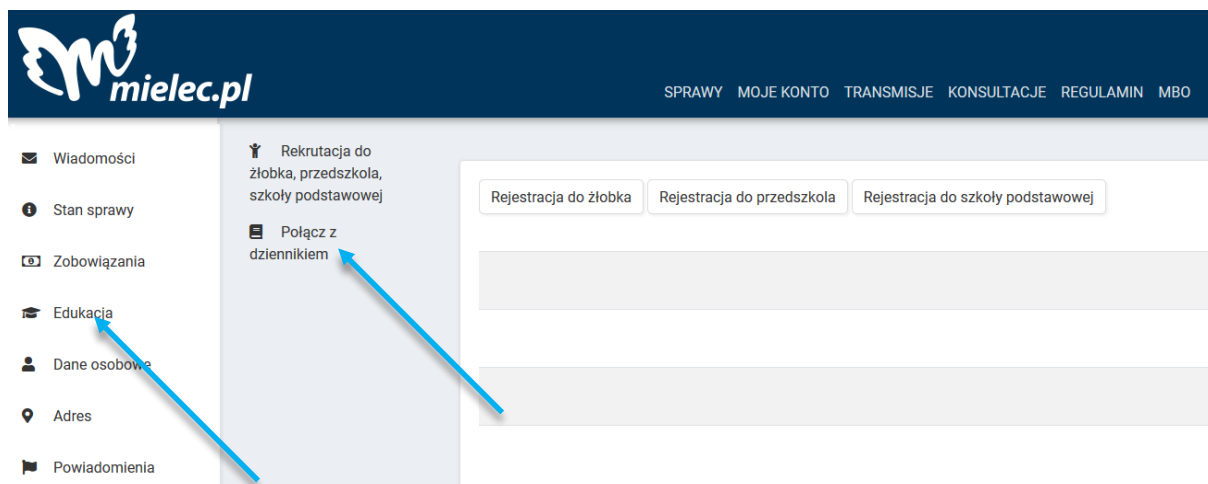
mielec.pl

SPRAWY MOJE KONTO TRANSMISJE KONSULTACJE REGULAMIN MBO

Wiadomości
Stan sprawy
Zobowiązania
Edukacja
Dane osobowe
Adres
Powiadomienia

Rekrutacja do żłobka, przedszkola, szkoły podstawowej
Połącz z dziennikiem

Rejestracja do żłobka
Rejestracja do przedszkola
Rejestracja do szkoły podstawowej